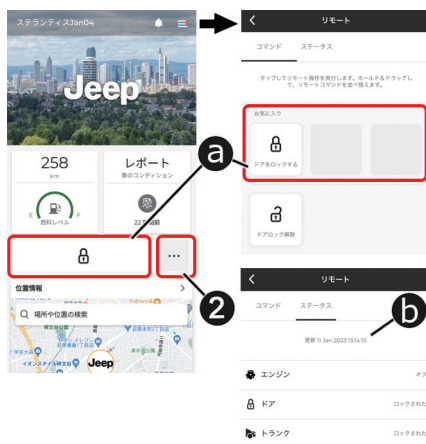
ステランティスJan04

Jeep

258
km

レポート
車のコンディション

E F
燃料レベル

22 前

位置情報

場所や位置の検索

Jeep

a

2

リモート

コマンド ステータス

タップしてリモート操作を実行します。ホールド＆ドラッグして、リモートコマンドを並べ替えます。

お気に入り

ドアをロックする

ドアロック解除

リモート

コマンド ステータス

b

更新 11 Jan 2023 13:14:13

エンジン オフ

ドア ロックされた

トランク ロックされた